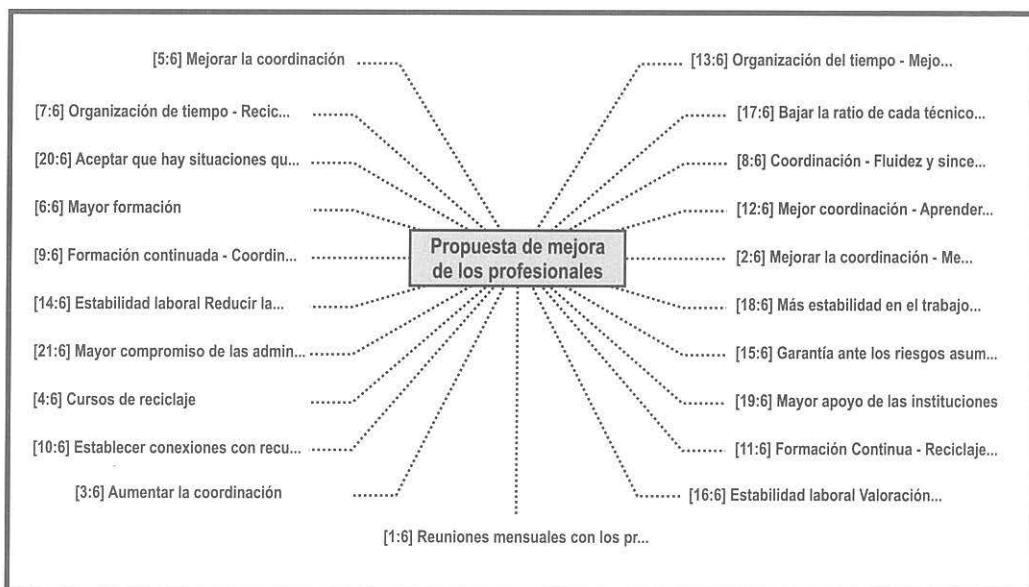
Propuesta de mejora de los profesionales

[5:6] Mejorar la coordinación

[7:6] Organización de tiempo - Recic...

[20:6] Aceptar que hay situaciones qu...

[6:6] Mayor formación

[9:6] Formación continuada - Coordin...

[14:6] Estabilidad laboral Reducir la...

[21:6] Mayor compromiso de las admin...

[4:6] Cursos de reciclaje

[10:6] Establecer conexiones con recu...

[3:6] Aumentar la coordinación

[1:6] Reuniones mensuales con los pr...

[13:6] Organización del tiempo - Mejo...

[17:6] Bajar la ratio de cada técnico...

[8:6] Coordinación - Fluidez y since...

[12:6] Mejor coordinación - Aprender...

[2:6] Mejorar la coordinación - Me...

[18:6] Más estabilidad en el trabajo...

[15:6] Garantía ante los riesgos asum...

[19:6] Mayor apoyo de las instituciones

[11:6] Formación Continua - Reciclaje...

[16:6] Estabilidad laboral Valoración...